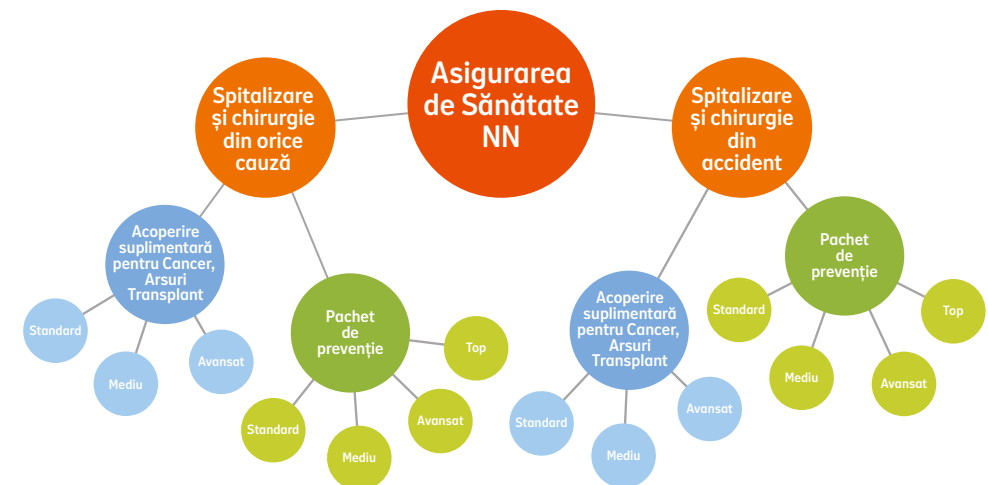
Asigurarea de Sănătate NN

Spitalizare și chirurgie din orice cauză

Acoperire suplimentară pentru Cancer, Arsuri Transplant

Standard

Mediu

Avansat

Pachet de prevenție

Top

Standard

Mediu

Avansat

Spitalizare și chirurgie din accident

Acoperire suplimentară pentru Cancer, Arsuri Transplant

Standard

Mediu

Avansat

Pachet de prevenție

Standard

Top

Mediu

Avansat